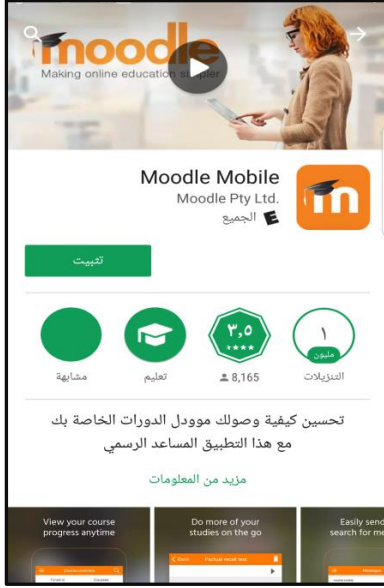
moodle
Making online education s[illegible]ler

Moodle Mobile
Moodle Pty Ltd.
E الجميع

تثبيت

١
مليون
التنزيلات

٣,٥
★★★★
8,165

تعليم

مشابهة

تحسين كيفية وصولك موودل الدورات الخاصة بك مع هذا التطبيق المساعد الرسمي

مزيد من المعلومات

View your course progress anytime

Do more of your studies on the go

Easily send search for me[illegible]